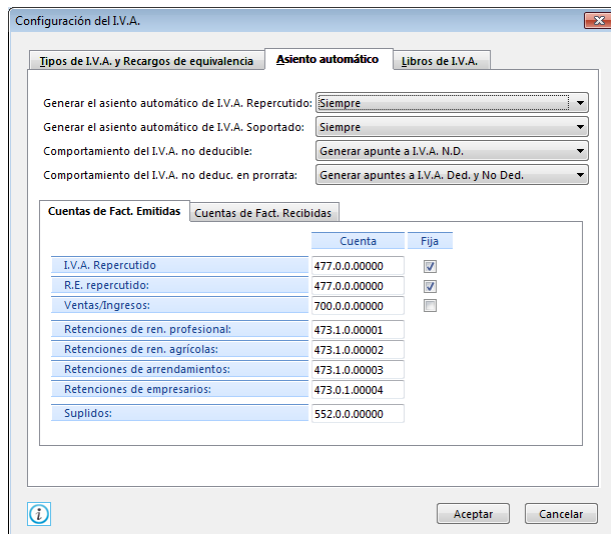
Configuración del I.V.A.

Tipos de I.V.A. y Recargos de equivalencia | Asiento automático | Libros de I.V.A.

Generar el asiento automático de I.V.A. Repercutido: Siempre

Generar el asiento automático de I.V.A. Soportado: Siempre

Comportamiento del I.V.A. no deducible: Generar apunte a I.V.A. N.D.

Comportamiento del I.V.A. no deduc. en prorrata: Generar apuntes a I.V.A. Ded. y No Ded.

Cuentas de Fact. Emitidas | Cuentas de Fact. Recibidas

| | Cuenta | Fija |
|---|---|---|
| I.V.A. Repercutido | 477.0.0.00000 | ☑ |
| R.E. repercutido: | 477.0.0.00000 | ☑ |
| Ventas/Ingresos: | 700.0.0.00000 | ☐ |
| Retenciones de ren. profesional: | 473.1.0.00001 | |
| Retenciones de ren. agrícolas: | 473.1.0.00002 | |
| Retenciones de arrendamientos: | 473.1.0.00003 | |
| Retenciones de empresarios: | 473.0.1.00004 | |
| Suplidos: | 552.0.0.00000 | |

Aceptar | Cancelar